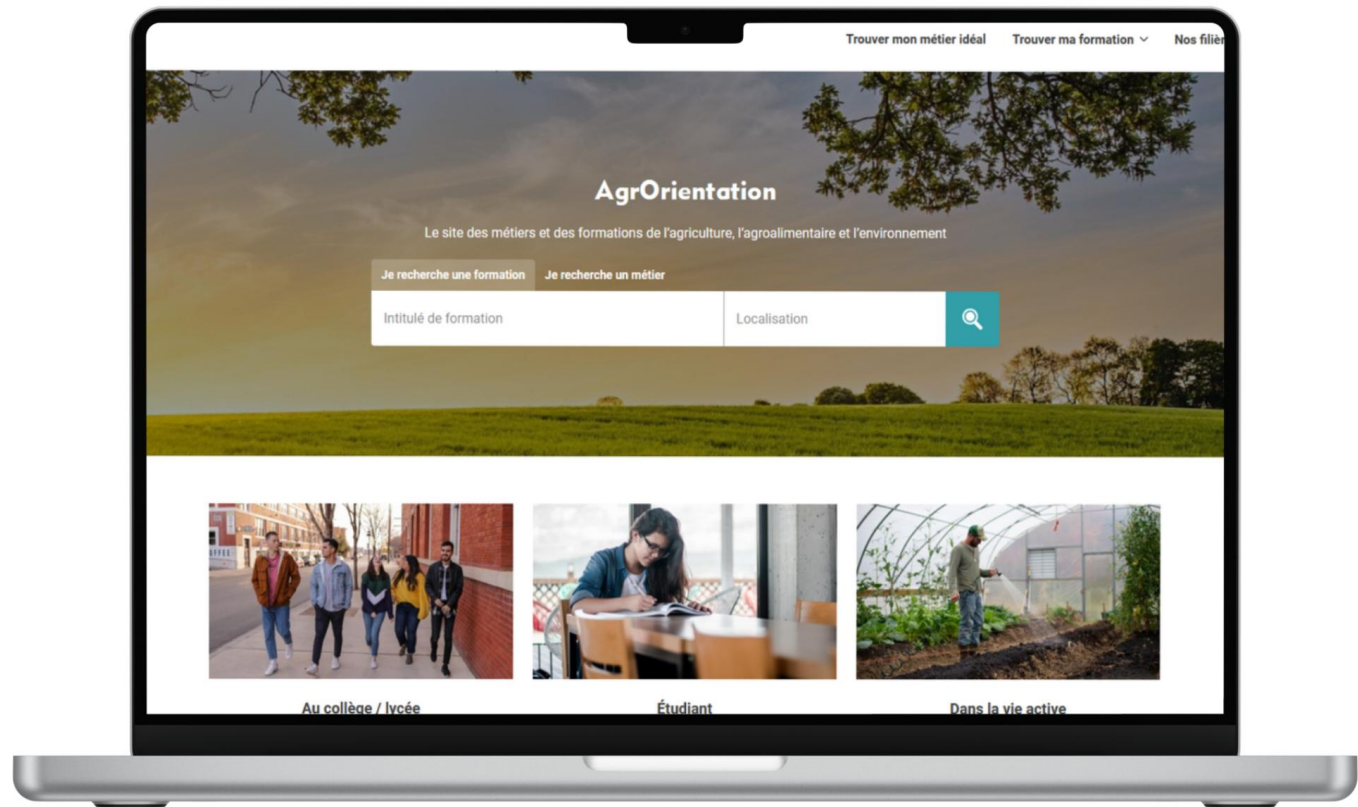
Trouver mon métier idéal Trouver ma formation Nos filiè

AgrOrientation

Le site des métiers et des formations de l'agriculture, l'agroalimentaire et l'environnement

Je recherche une formation Je recherche un métier

Intitulé de formation

Localisation

Au collège / lycée

Étudiant

Dans la vie active